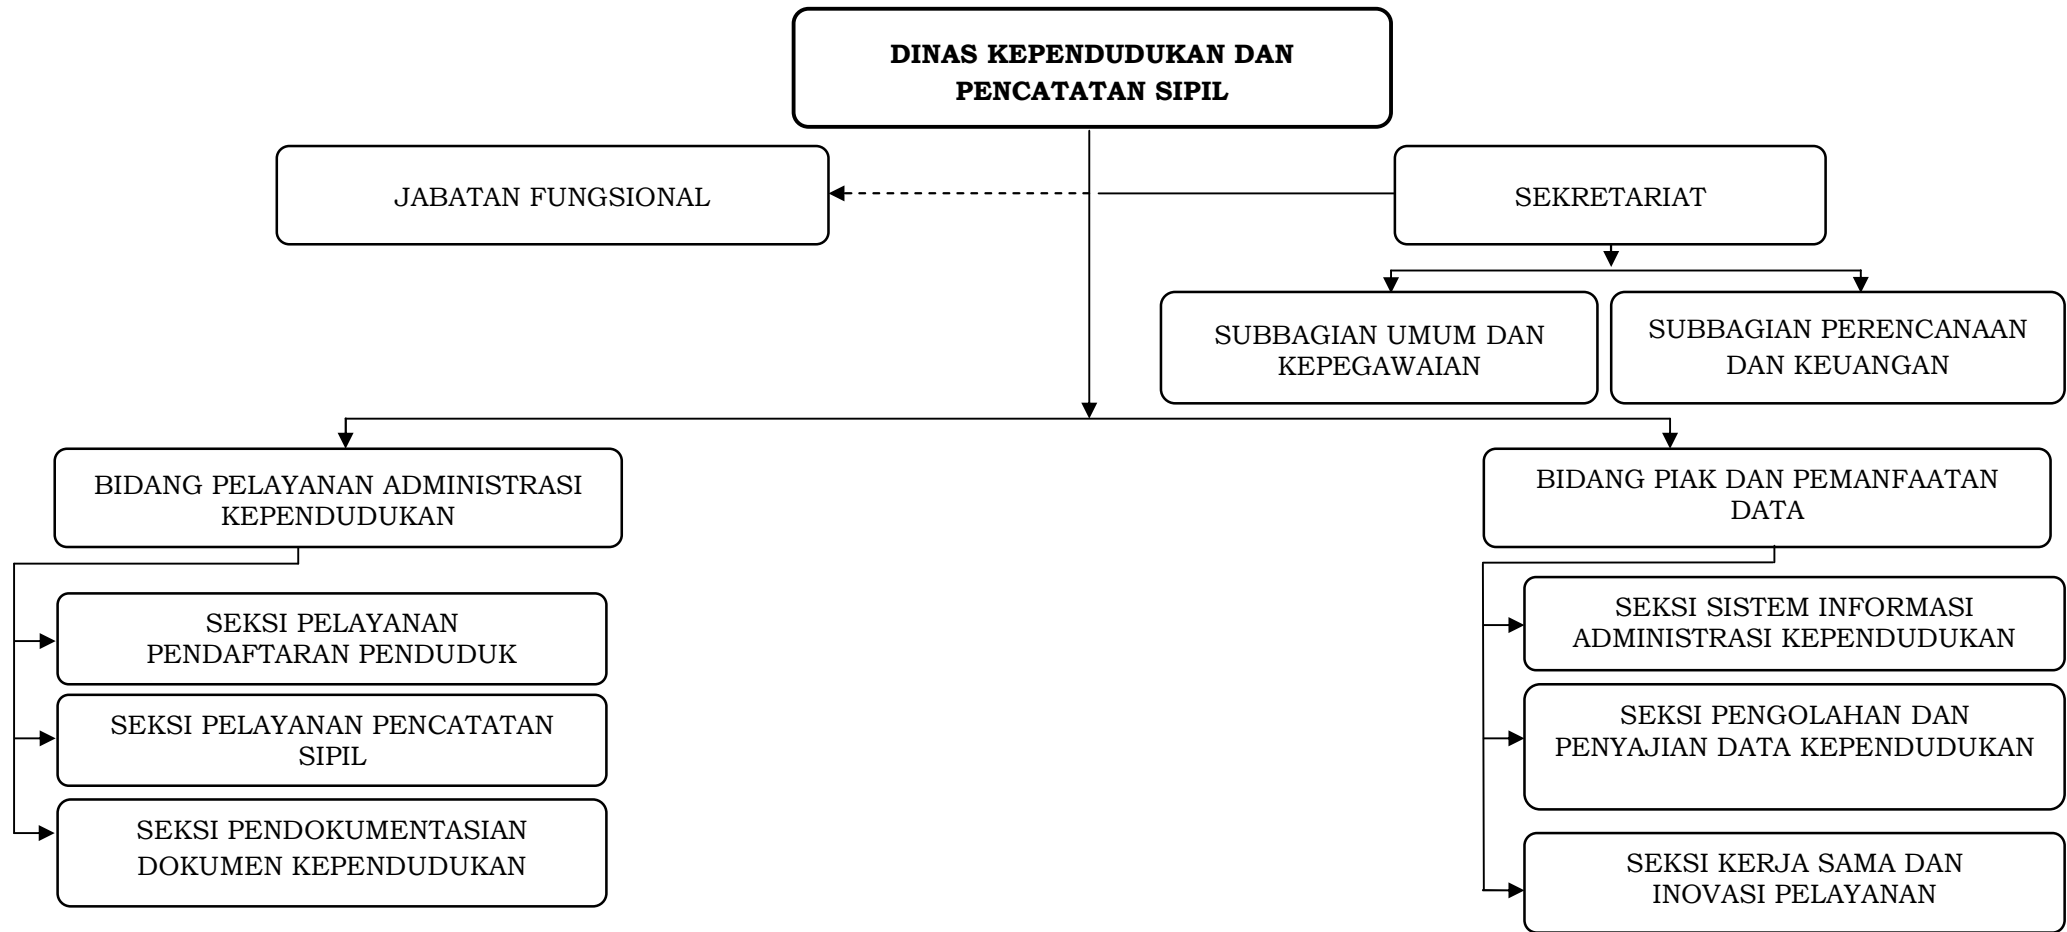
DINAS KEPENDUDUKAN DAN PENCATATAN SIPIL

JABATAN FUNGSIONAL

SEKRETARIAT

SUBBAGIAN UMUM DAN KEPEGAWAIAN

SUBBAGIAN PERENCANAAN DAN KEUANGAN

BIDANG PELAYANAN ADMINISTRASI KEPENDUDUKAN

SEKSI PELAYANAN PENDAFTARAN PENDUDUK

SEKSI PELAYANAN PENCATATAN SIPIL

SEKSI PENDOKUMENTASIAN DOKUMEN KEPENDUDUKAN

BIDANG PIAK DAN PEMANFAATAN DATA

SEKSI SISTEM INFORMASI ADMINISTRASI KEPENDUDUKAN

SEKSI PENGOLAHAN DAN PENYAJIAN DATA KEPENDUDUKAN

SEKSI KERJA SAMA DAN INOVASI PELAYANAN